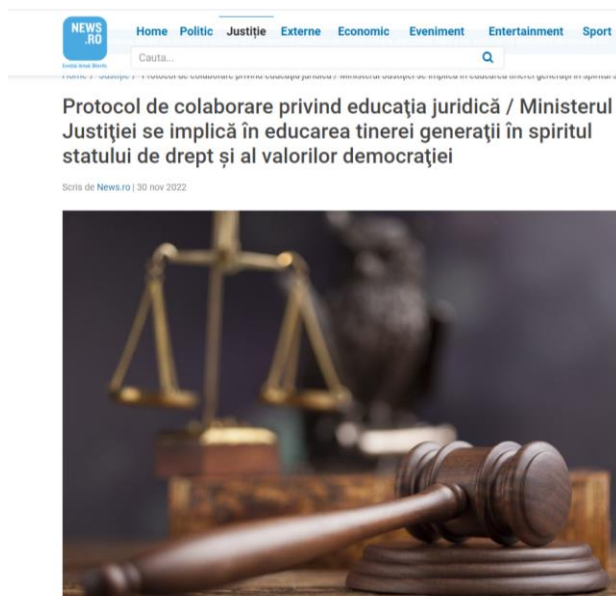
NEWS .RO

Home Politic Justiție Externe Economic Eveniment Entertainment Sport

Cauta...

Home / Justiție / Protocol de colaborare privind educaţia juridică / Ministerul Justiţiei se implică în educarea tinerei generaţii în spiritul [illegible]

Protocol de colaborare privind educaţia juridică / Ministerul Justiţiei se implică în educarea tinerei generaţii în spiritul statului de drept şi al valorilor democraţiei

Scris de News.ro | 30 nov 2022